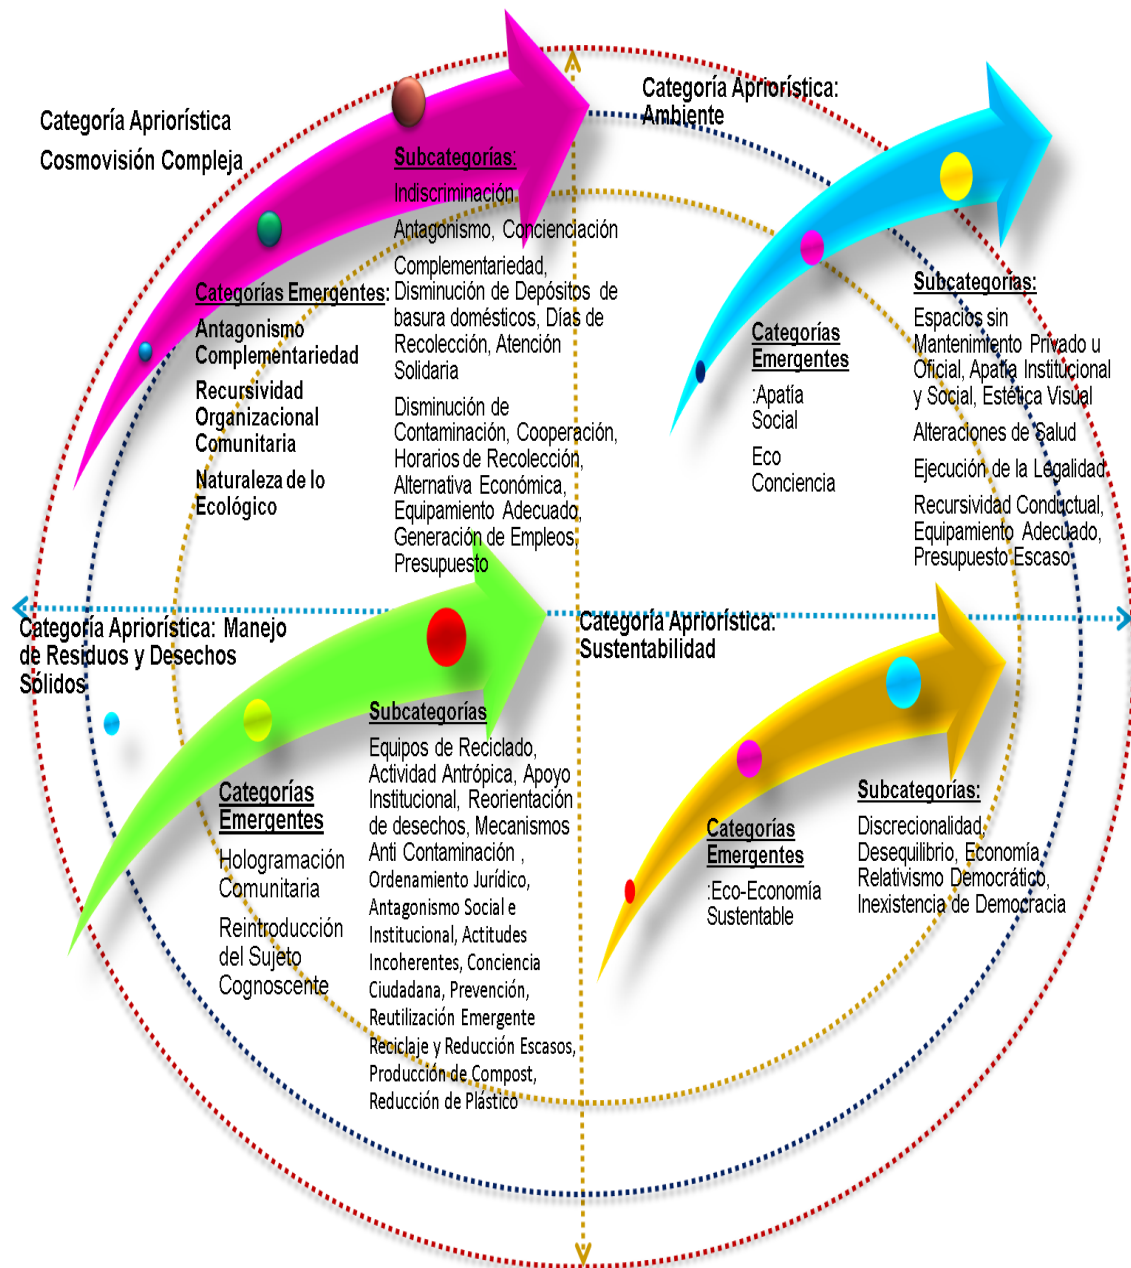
Categoría Apriorística
Cosmovisión Compleja

Categorías Emergentes:
Antagonismo
Complementariedad
Recursividad Organizacional Comunitaria
Naturaleza de lo Ecológico

Subcategorías:
Indiscriminación
Antagonismo, Concienciación
Complementariedad, Disminución de Depósitos de basura domésticos, Días de Recolección, Atención Solidaria
Disminución de Contaminación, Cooperación, Horarios de Recolección, Alternativa Económica, Equipamiento Adecuado, Generación de Empleos, Presupuesto

Categoría Apriorística: Ambiente

Categorías Emergentes
:Apatía Social
Eco Conciencia

Subcategorías:
Espacios sin Mantenimiento Privado u Oficial, Apatía Institucional y Social, Estética Visual
Alteraciones de Salud
Ejecución de la Legalidad
Recursividad Conductual, Equipamiento Adecuado, Presupuesto Escaso

Categoría Apriorística: Manejo de Residuos y Desechos Sólidos

Categorías Emergentes
Hologramación Comunitaria
Reintroducción del Sujeto Cognoscente

Subcategorías
Equipos de Reciclado, Actividad Antrópica, Apoyo Institucional, Reorientación de desechos, Mecanismos Anti Contaminación , Ordenamiento Jurídico, Antagonismo Social e Institucional, Actitudes Incoherentes, Conciencia Ciudadana, Prevención, Reutilización Emergente Reciclaje y Reducción Escasos, Producción de Compost, Reducción de Plástico

Categoría Apriorística: Sustentabilidad

Categorías Emergentes
:Eco-Economía Sustentable

Subcategorías:
Discrecionalidad, Desequilibrio, Economía Relativismo Democrático, Inexistencia de Democracia